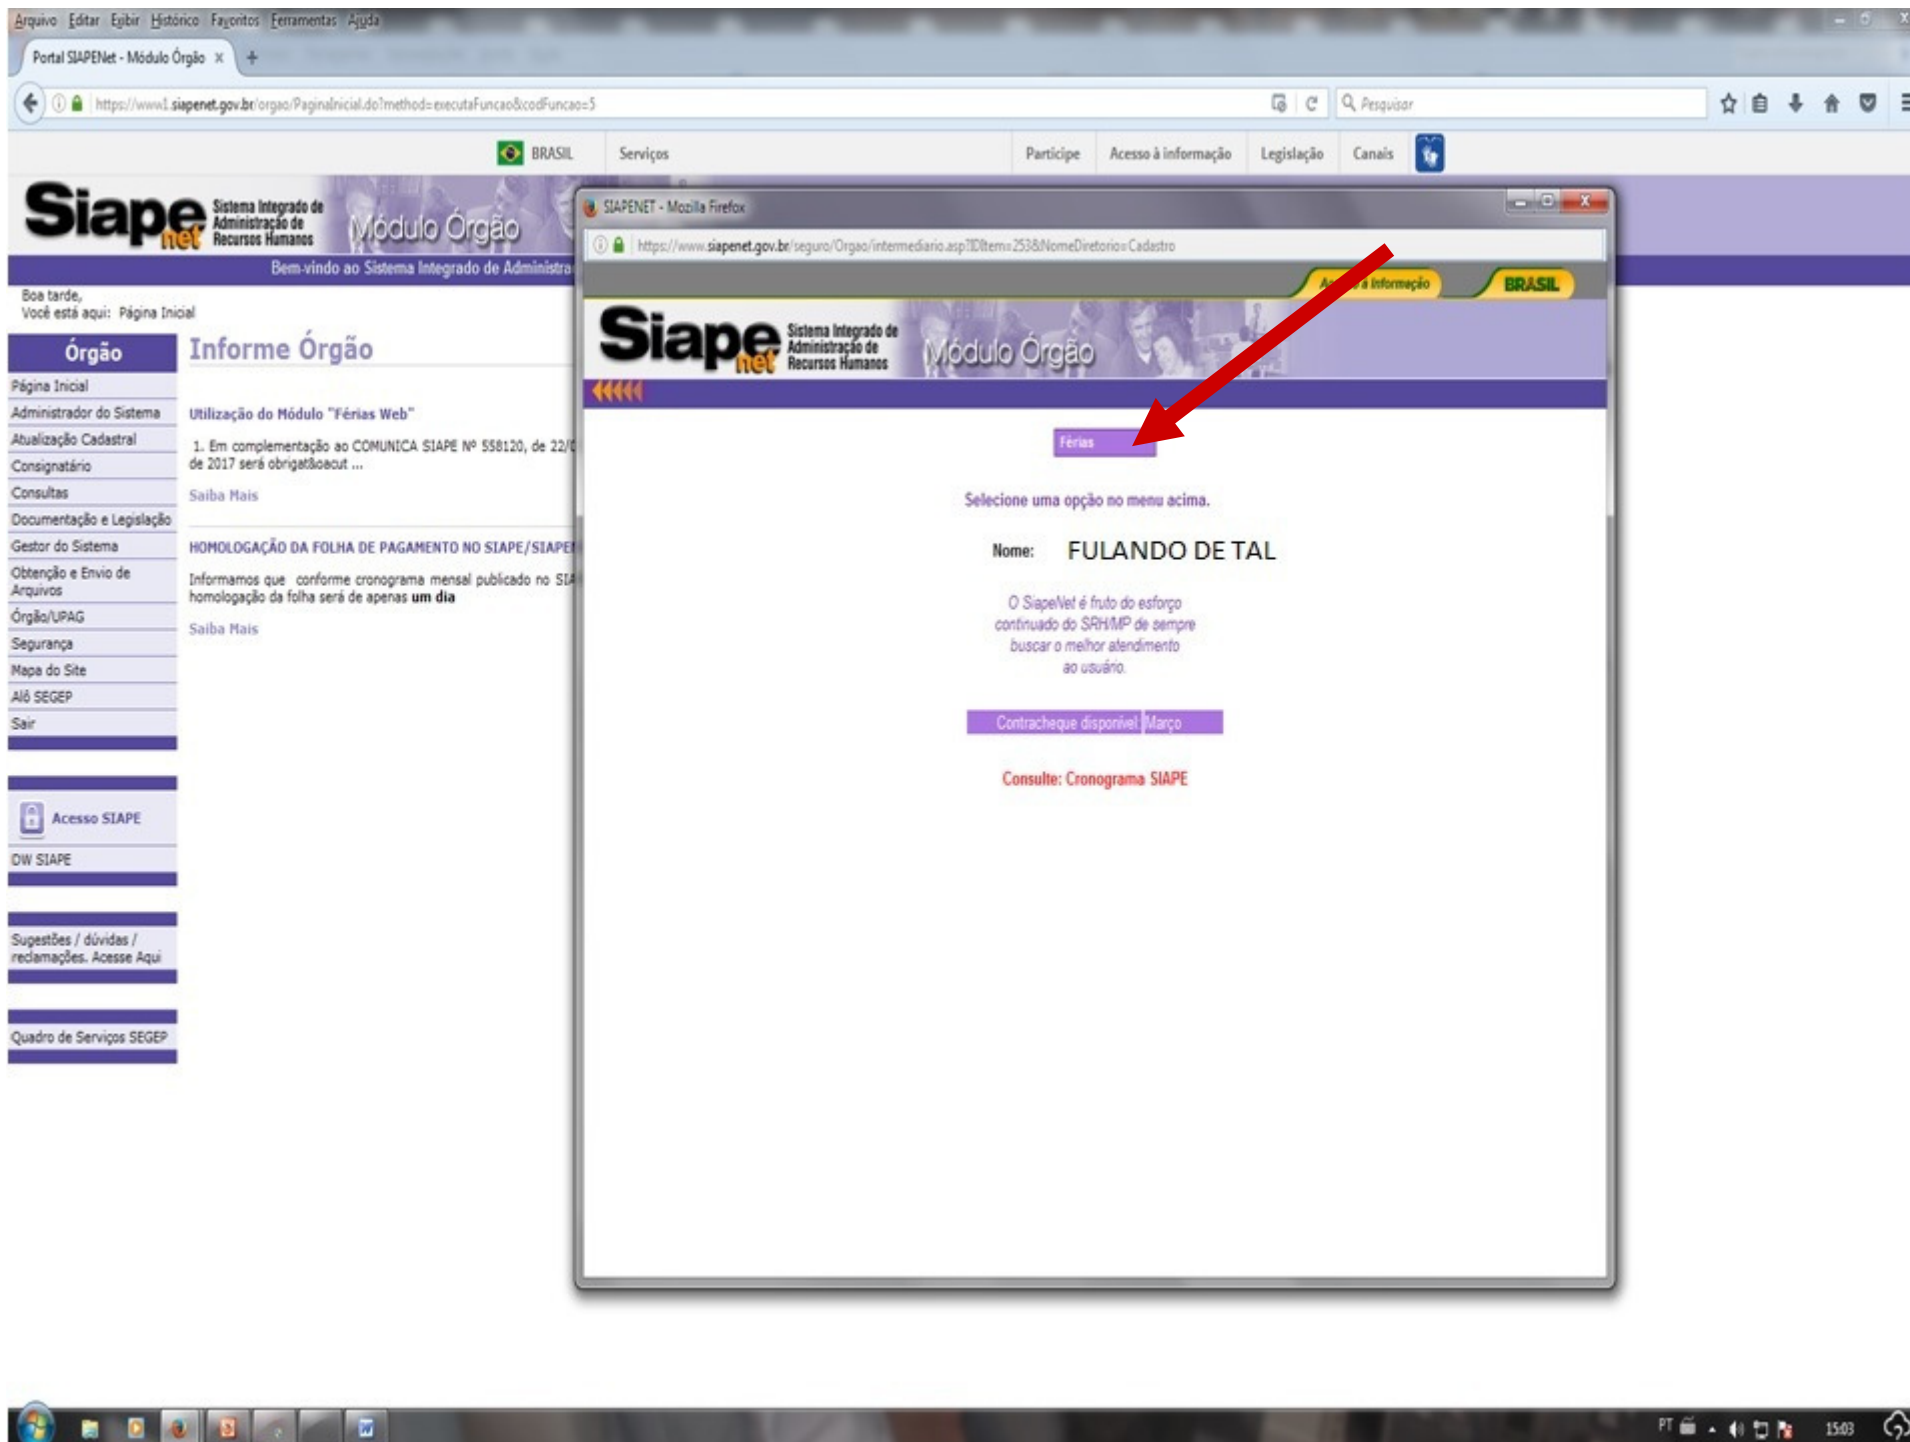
Arquivo Editar Exibir Histórico Favoritos Ferramentas Ajuda

Portal SIAPENet - Módulo Órgão ×

https://www1.siapenet.gov.br/orgao/PaginaInicial.do?method=executaFuncao&codFuncao=5

Pesquisar

BRASIL Serviços Participe Acesso à informação Legislação Canais

Siape net Sistema Integrado de Administração de Recursos Humanos Módulo Órgão

Bem-vindo ao Sistema Integrado de Administra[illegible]

Boa tarde,
Você está aqui: Página Inicial

Órgão
Página Inicial
Administrador do Sistema
Atualização Cadastral
Consignatário
Consultas
Documentação e Legislação
Gestor do Sistema
Obtenção e Envio de Arquivos
Órgão/UPAG
Segurança
Mapa do Site
Alô SEGEP
Sair

Acesso SIAPE
DW SIAPE

Sugestões / dúvidas / reclamações. Acesse Aqui

Quadro de Serviços SEGEP

Informe Órgão

Utilização do Módulo "Férias Web"

1. Em complementação ao COMUNICA SIAPE Nº 558120, de 22/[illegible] de 2017 será obrigat&oacut ...

Saiba Mais

HOMOLOGAÇÃO DA FOLHA DE PAGAMENTO NO SIAPE/SIAPE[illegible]

Informamos que conforme cronograma mensal publicado no SIA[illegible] homologação da folha será de apenas um dia

Saiba Mais

SIAPENET - Mozilla Firefox

https://www.siapenet.gov.br/seguro/Orgao/intermediario.asp?IDItem=253&NomeDiretorio=Cadastro

A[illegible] à informação BRASIL

Siape net Sistema Integrado de Administração de Recursos Humanos Módulo Órgão

Férias

Selecione uma opção no menu acima.

Nome: FULANDO DE TAL

O SiapeNet é fruto do esforço continuado do SRH/MP de sempre buscar o melhor atendimento ao usuário.

Contracheque disponível: Março

Consulte: Cronograma SIAPE

PT 15:03